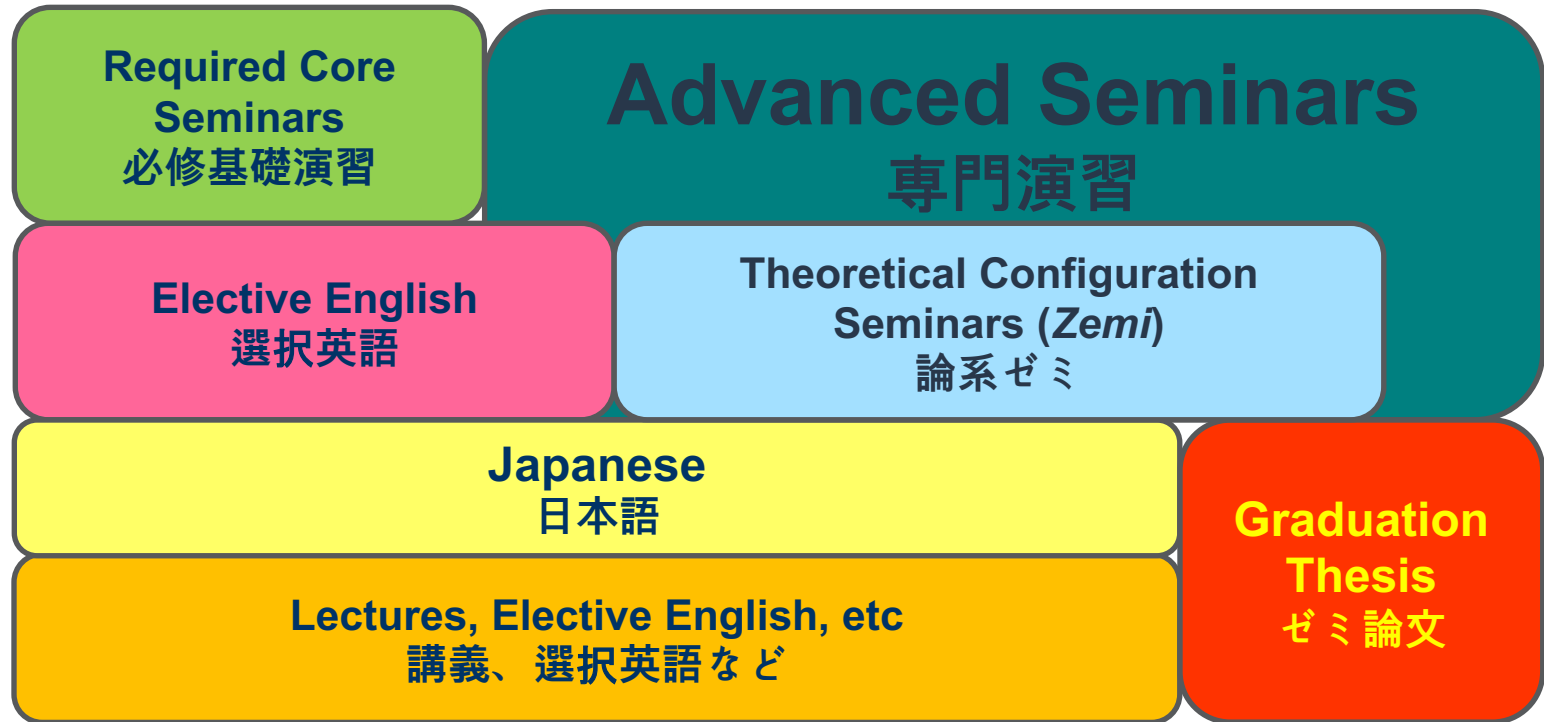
Required Core Seminars
必修基礎演習

Advanced Seminars
専門演習

Elective English
選択英語

Theoretical Configuration Seminars (*Zemi*)
論系ゼミ

Japanese
日本語

Graduation Thesis
ゼミ論文

Lectures, Elective English, etc
講義、選択英語など